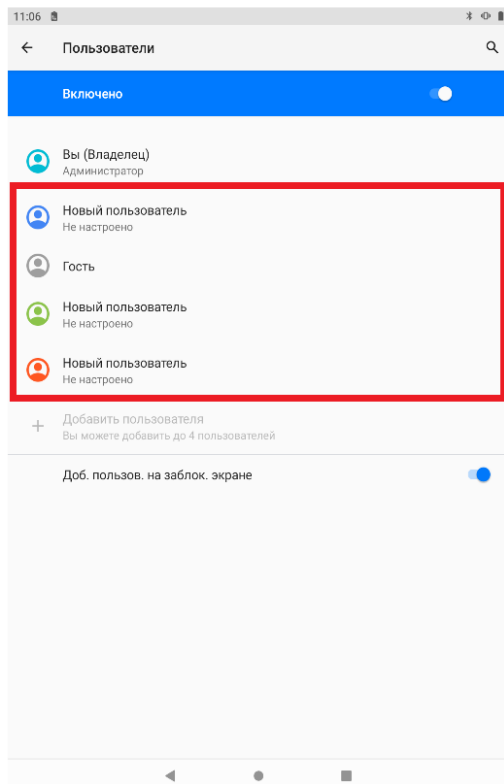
11:06

Пользователи

Включено

Вы (Владелец)
Администратор

Новый пользователь
Не настроено

Гость

Новый пользователь
Не настроено

Новый пользователь
Не настроено

Добавить пользователя
Вы можете добавить до 4 пользователей

Доб. пользов. на заблок. экране